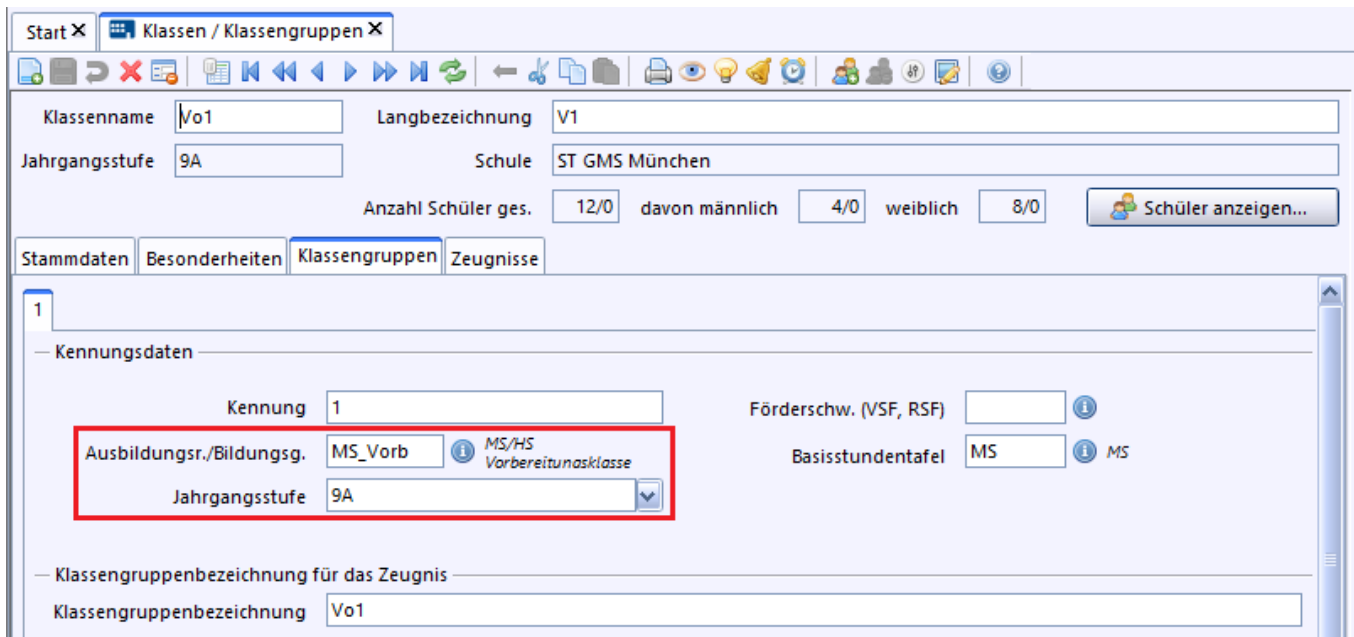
Start ✕ Klassen / Klassengruppen ✕

Klassenname Vo1
Langbezeichnung V1
Jahrgangsstufe 9A
Schule ST GMS München
Anzahl Schüler ges. 12/0 davon männlich 4/0 weiblich 8/0
Schüler anzeigen...

Stammdaten Besonderheiten Klassengruppen Zeugnisse

1

Kennungsdaten

Kennung 1
Förderschw. (VSF, RSF)
Ausbildungsr./Bildungsg. MS_Vorb MS/HS Vorbereitungsklasse
Basisstundentafel MS MS
Jahrgangsstufe 9A

Klassengruppenbezeichnung für das Zeugnis

Klassengruppenbezeichnung Vo1